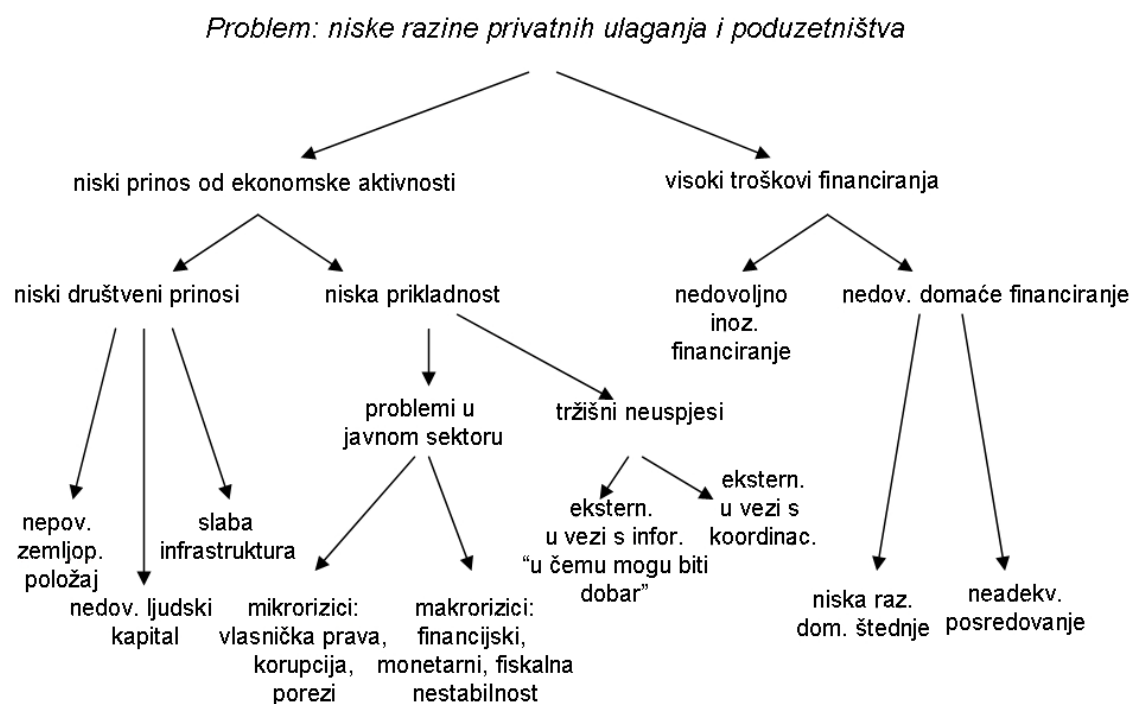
Problem: niske razine privatnih ulaganja i poduzetništva

niski prinos od ekonomske aktivnosti

visoki troškovi financiranja

niski društveni prinosi

niska prikladnost

nedovoljno inoz. financiranje

nedov. domaće financiranje

problemi u javnom sektoru

tržišni neuspjesi

nepov. zemljop. položaj

nedov. ljudski kapital

slaba infrastruktura

mikrorizici: vlasnička prava, korupcija, porezi

makrorizici: financijski, monetarni, fiskalna nestabilnost

ekstern. u vezi s infor. "u čemu mogu biti dobar"

ekstern. u vezi s koordinac.

niska raz. dom. štednje

neadekv. posredovanje